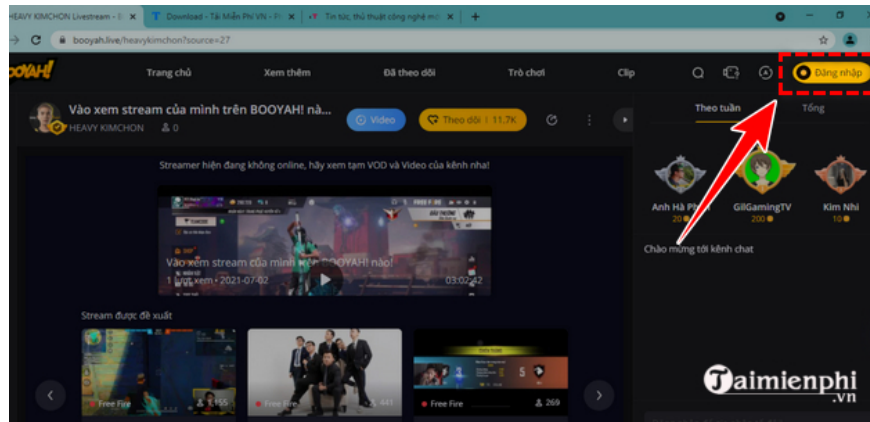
HEAVY KIMCHON Livestream - B
Download - Tải Miễn Phí VN - P
Tin tức, thủ thuật công nghệ mớ
booyah.live/heavykimchon?source=27
BOOYAH!
Trang chủ
Xem thêm
Đã theo dõi
Trò chơi
Clip
Đăng nhập
Vào xem stream của mình trên BOOYAH! nà...
HEAVY KIMCHON
0
Video
Theo dõi | 11.7K
Theo tuần
Tổng
Streamer hiện đang không online, hãy xem tạm VOD và Video của kênh nha!
Vào xem stream của mình trên BOOYAH! nè
1 lượt xem · 2021-07-02
03:02:42
Anh Hà Ph
20
GilGamingTV
200
Kim Nhi
20
Chào mừng tới kênh chat
Stream được đề xuất
Free Fire
155
Free Fire
441
Free Fire
269
Taimienphi
.vn